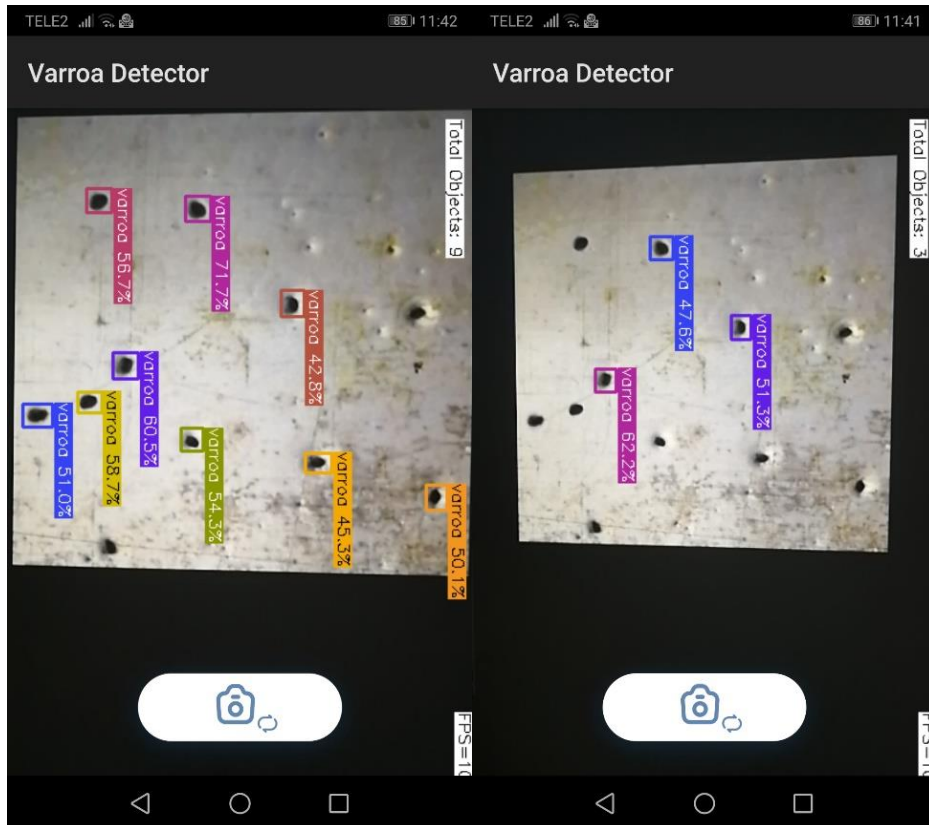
TELE2 85 11:42

Varroa Detector

Total Objects: 9

varroa 56.7%

varroa 71.7%

varroa 42.8%

varroa 60.5%

varroa 51.0%

varroa 58.7%

varroa 54.3%

varroa 45.3%

varroa 50.1%

FPS=1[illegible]

TELE2 86 11:41

Varroa Detector

Total Objects: 3

varroa 47.6%

varroa 51.3%

varroa 62.2%

FPS=1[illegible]